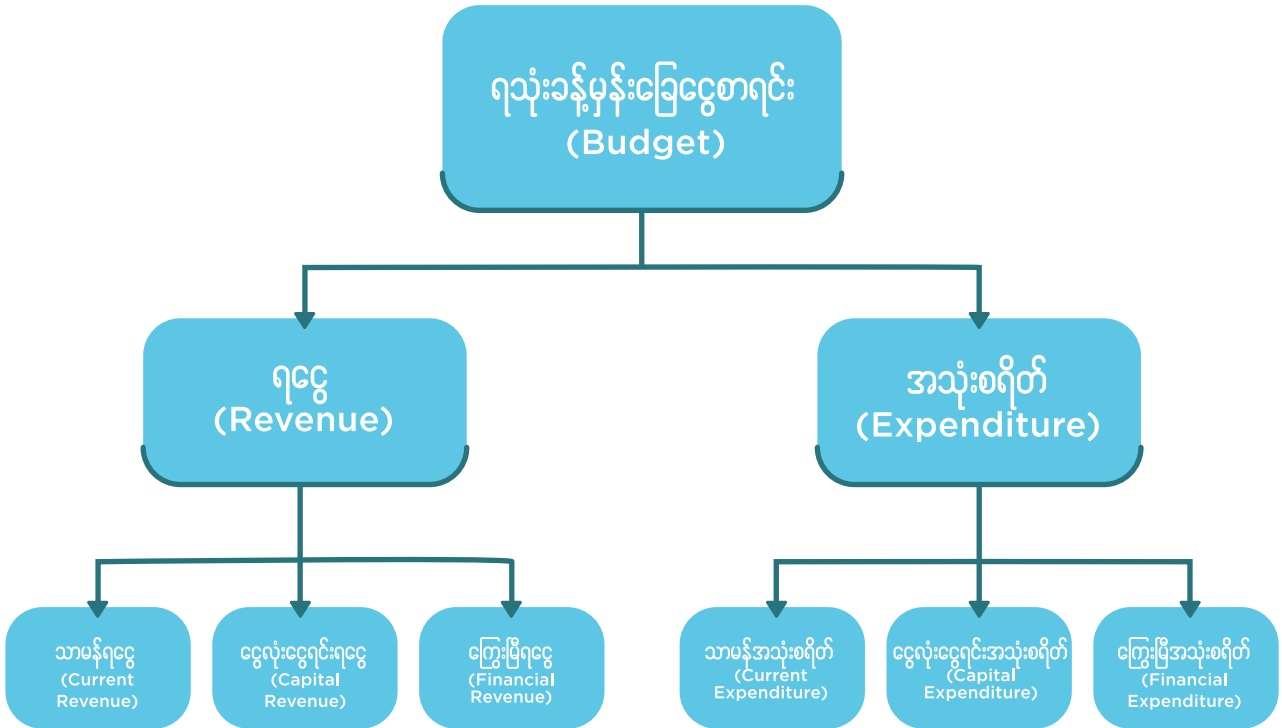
ရသုံးခန့်မှန်းခြေငွေစာရင်း
(Budget)

ရငွေ
(Revenue)

အသုံးစရိတ်
(Expenditure)

သာမန်ရငွေ
(Current Revenue)

ငွေလုံးငွေရင်းရငွေ
(Capital Revenue)

ကြွေးမြီရငွေ
(Financial Revenue)

သာမန်အသုံးစရိတ်
(Current Expenditure)

ငွေလုံးငွေရင်းအသုံးစရိတ်
(Capital Expenditure)

ကြွေးမြီအသုံးစရိတ်
(Financial Expenditure)